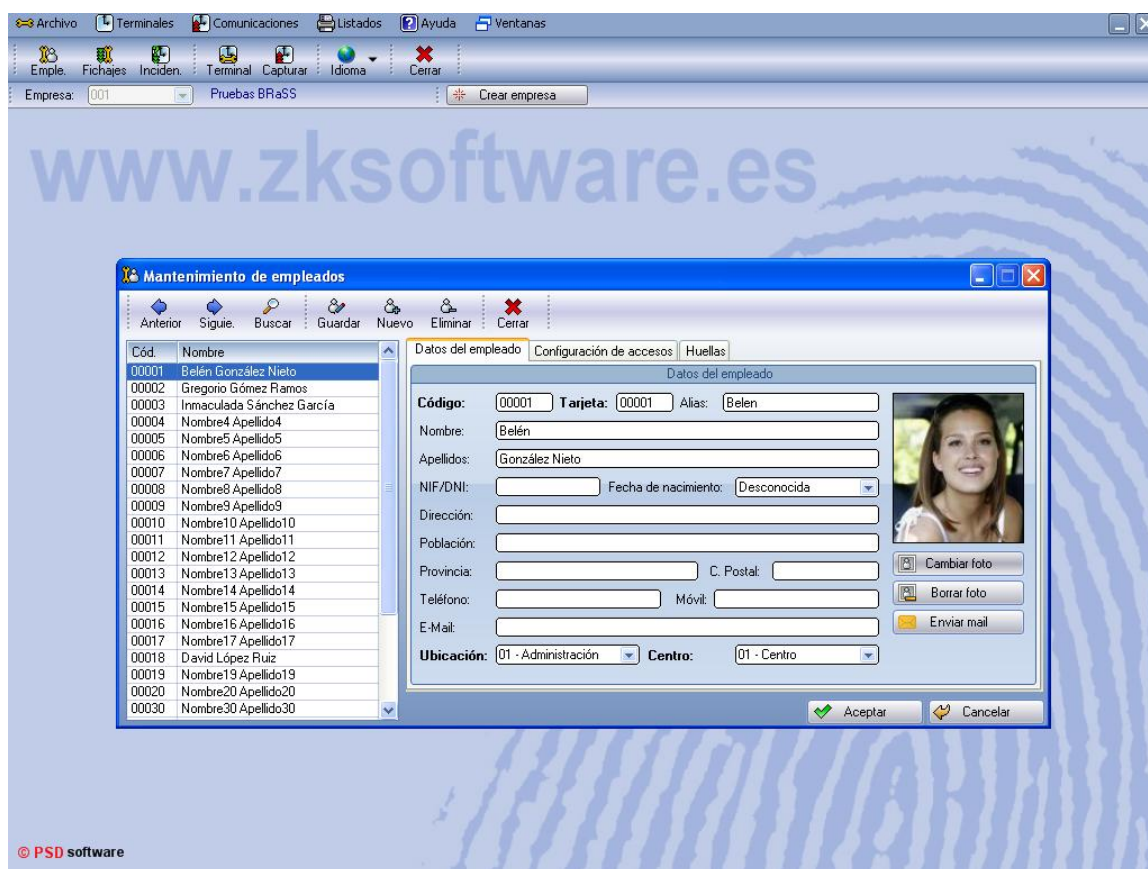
Archivo Terminales Comunicaciones Listados Ayuda Ventanas

Emple. Fichajes Inciden. Terminal Capturar Idioma Cerrar

Empresa: 001 Pruebas BRaSS Crear empresa

www.zksoftware.es

Mantenimiento de empleados

Anterior Siguie. Buscar Guardar Nuevo Eliminar Cerrar

| Cód. | Nombre |
|---|---|
| 00001 | Belén González Nieto |
| 00002 | Gregorio Gómez Ramos |
| 00003 | Inmaculada Sánchez García |
| 00004 | Nombre4 Apellido4 |
| 00005 | Nombre5 Apellido5 |
| 00006 | Nombre6 Apellido6 |
| 00007 | Nombre7 Apellido7 |
| 00008 | Nombre8 Apellido8 |
| 00009 | Nombre9 Apellido9 |
| 00010 | Nombre10 Apellido10 |
| 00011 | Nombre11 Apellido11 |
| 00012 | Nombre12 Apellido12 |
| 00013 | Nombre13 Apellido13 |
| 00014 | Nombre14 Apellido14 |
| 00015 | Nombre15 Apellido15 |
| 00016 | Nombre16 Apellido16 |
| 00017 | Nombre17 Apellido17 |
| 00018 | David López Ruiz |
| 00019 | Nombre19 Apellido19 |
| 00020 | Nombre20 Apellido20 |
| 00030 | Nombre30 Apellido30 |

Datos del empleado Configuración de accesos Huellas

Datos del empleado

Código: 00001 Tarjeta: 00001 Alias: Belen

Nombre: Belén

Apellidos: González Nieto

NIF/DNI: Fecha de nacimiento: Desconocida

Dirección:

Población:

Provincia: C. Postal:

Teléfono: Móvil:

E-Mail:

Ubicación: 01 - Administración Centro: 01 - Centro

Cambiar foto

Borrar foto

Enviar mail

Aceptar Cancelar

© PSD software